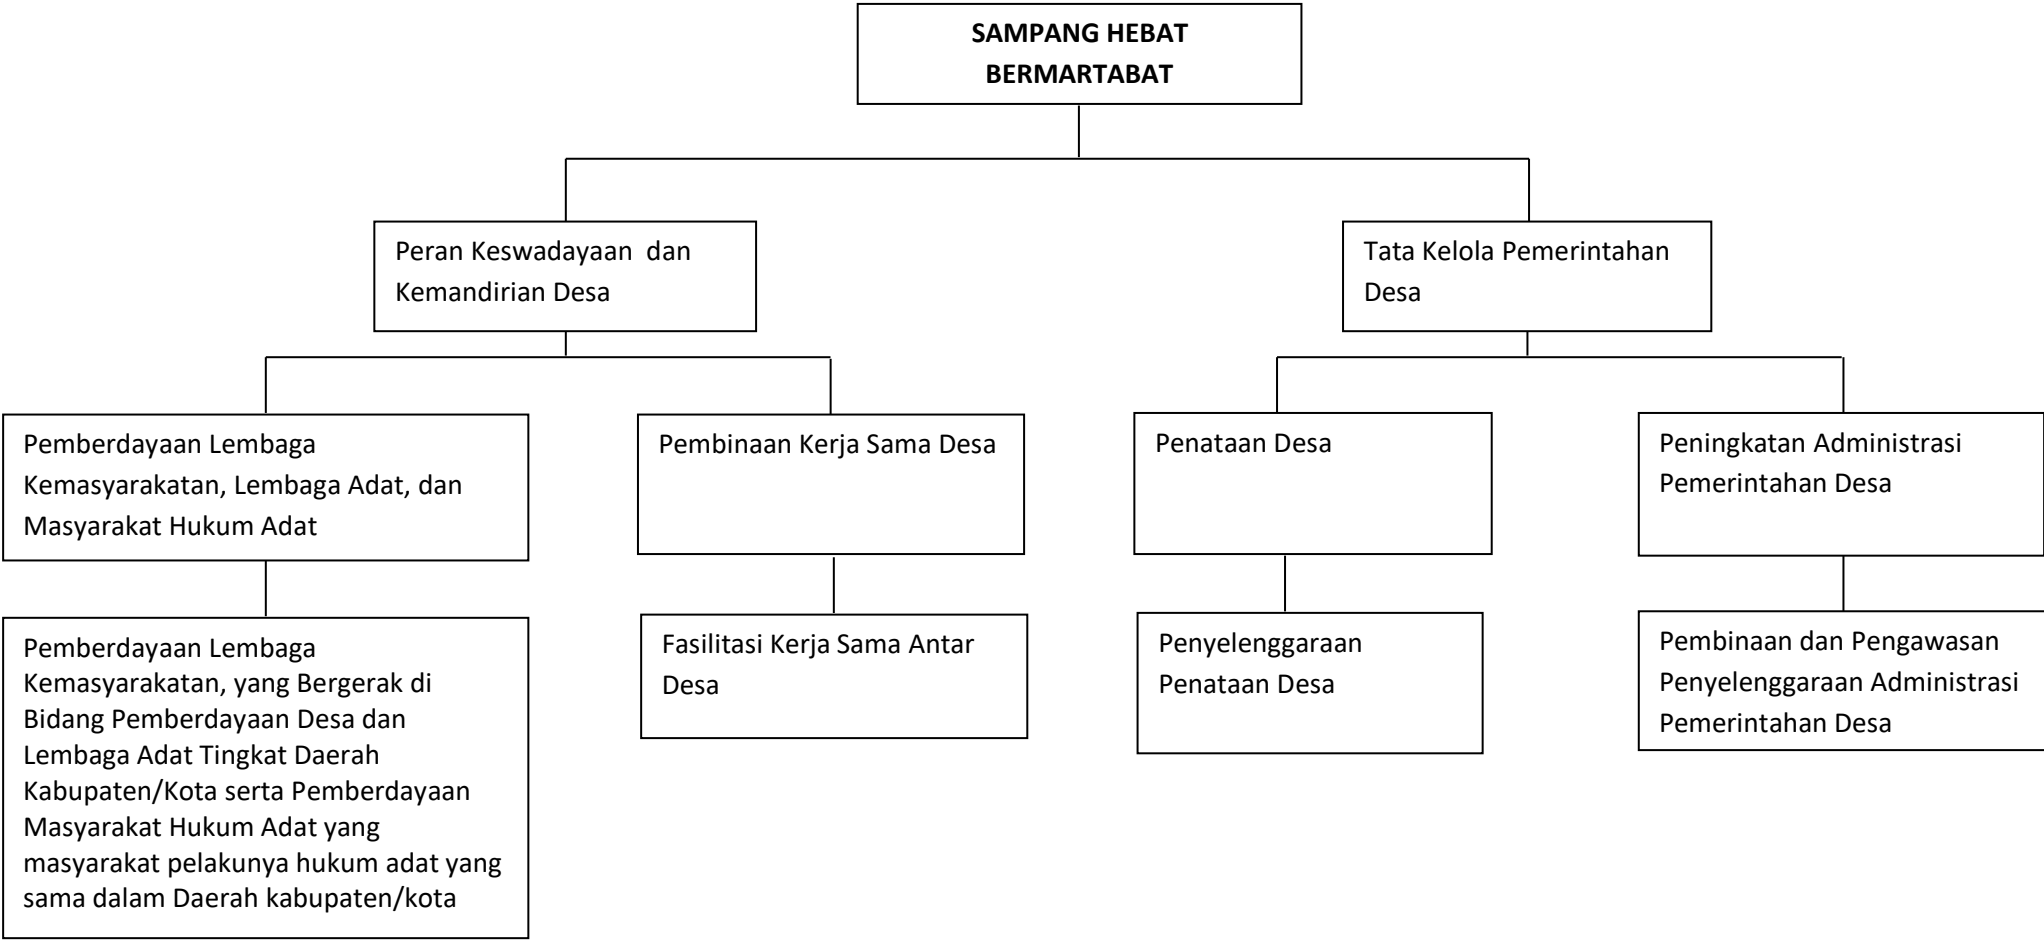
SAMPANG HEBAT BERMARTABAT

Peran Keswadayaan dan Kemandirian Desa

Tata Kelola Pemerintahan Desa

Pemberdayaan Lembaga Kemasyarakatan, Lembaga Adat, dan Masyarakat Hukum Adat

Pembinaan Kerja Sama Desa

Penataan Desa

Peningkatan Administrasi Pemerintahan Desa

Pemberdayaan Lembaga Kemasyarakatan, yang Bergerak di Bidang Pemberdayaan Desa dan Lembaga Adat Tingkat Daerah Kabupaten/Kota serta Pemberdayaan Masyarakat Hukum Adat yang masyarakat pelakunya hukum adat yang sama dalam Daerah kabupaten/kota

Fasilitasi Kerja Sama Antar Desa

Penyelenggaraan Penataan Desa

Pembinaan dan Pengawasan Penyelenggaraan Administrasi Pemerintahan Desa